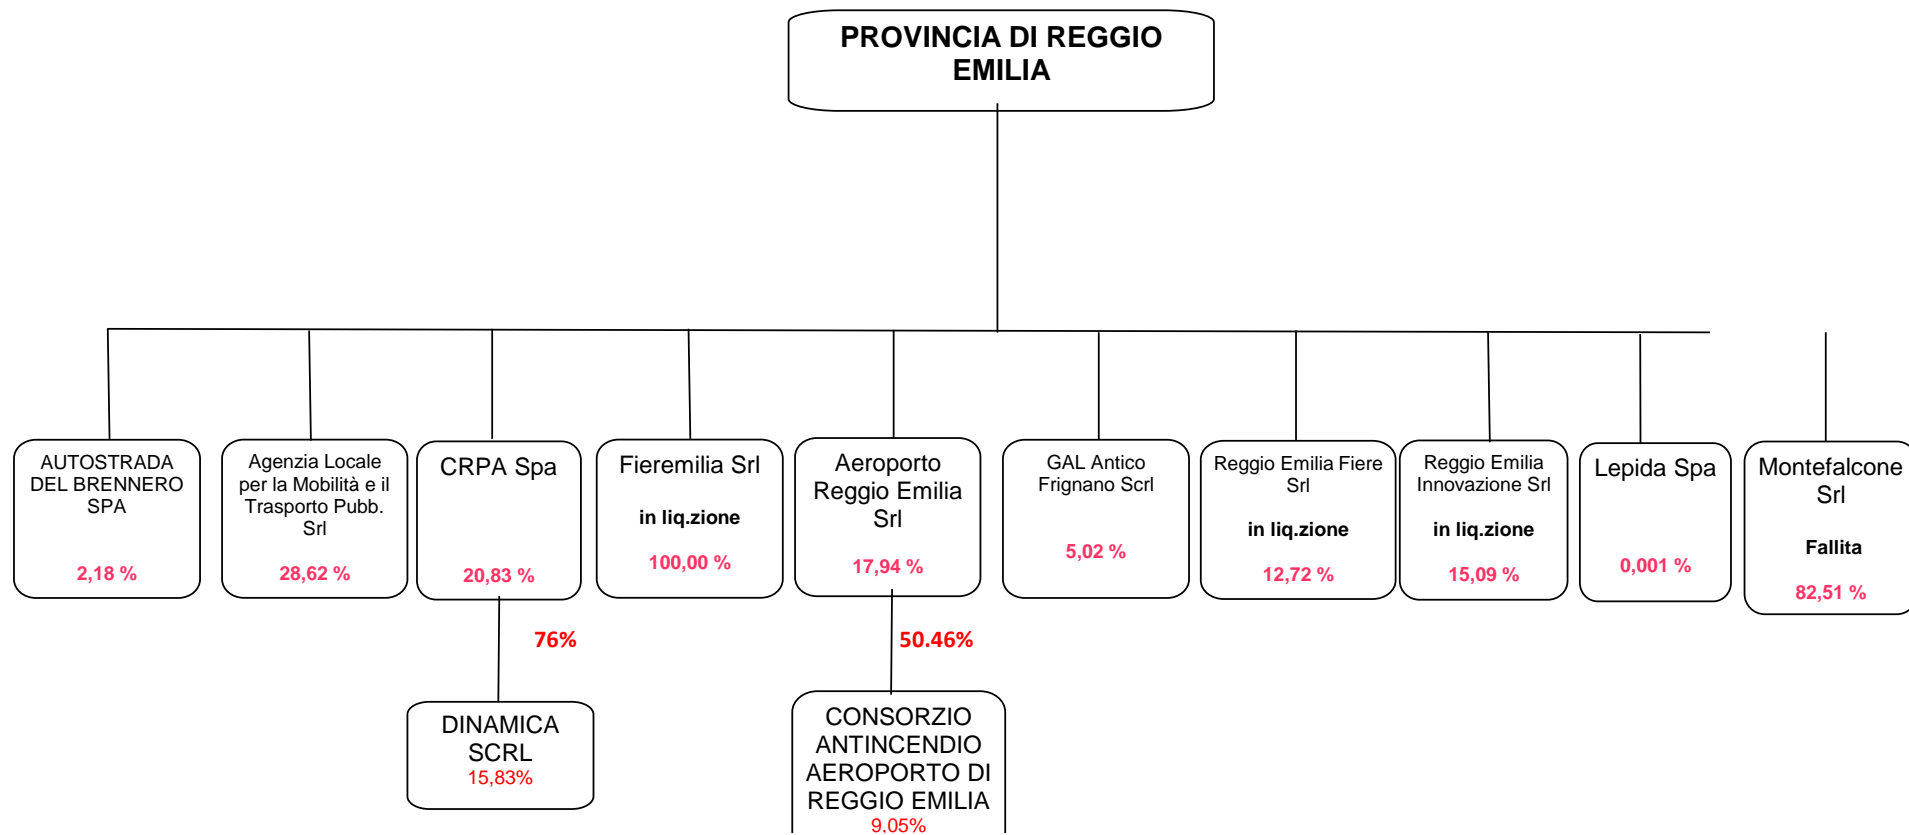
PROVINCIA DI REGGIO EMILIA

AUTOSTRADA DEL BRENNERO SPA

2,18 %

Agenzia Locale per la Mobilità e il Trasporto Pubb. Srl

28,62 %

CRPA Spa

20,83 %

Fieremilia Srl

in liq.zione

100,00 %

Aeroporto Reggio Emilia Srl

17,94 %

GAL Antico Frignano Scrl

5,02 %

Reggio Emilia Fiere Srl

in liq.zione

12,72 %

Reggio Emilia Innovazione Srl

in liq.zione

15,09 %

Lepida Spa

0,001 %

Montefalcone Srl

Fallita

82,51 %

76%

DINAMICA SCRL
15,83%

50.46%

CONSORZIO ANTINCENDIO AEROPORTO DI REGGIO EMILIA
9,05%